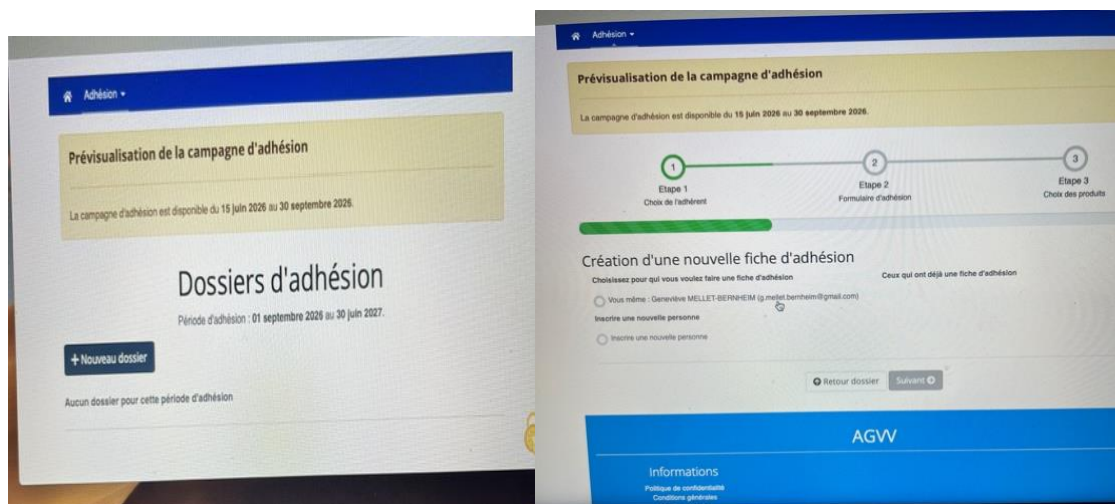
Adhésion ▾

Prévisualisation de la campagne d'adhésion

La campagne d'adhésion est disponible du 15 juin 2026 au 30 septembre 2026.

Dossiers d'adhésion

Période d'adhésion : 01 septembre 2026 au 30 juin 2027.

+ Nouveau dossier

Aucun dossier pour cette période d'adhésion

Adhésion ▾

Prévisualisation de la campagne d'adhésion

La campagne d'adhésion est disponible du 15 juin 2026 au 30 septembre 2026.

1
Etape 1
Choix de l'adhérent

2
Etape 2
Formulaire d'adhésion

3
Etape 3
Choix des produits

Création d'une nouvelle fiche d'adhésion

Choisissez pour qui vous voulez faire une fiche d'adhésion

Ceux qui ont déjà une fiche d'adhésion

Vous même : Geneviève MELLET-BERNHEIM (g.mellet.bernheim@gmail.com)

Inscrire une nouvelle personne

Inscrire une nouvelle personne

Retour dossier

Suivant

AGVV

Informations

Politique de confidentialité

Conditions générales